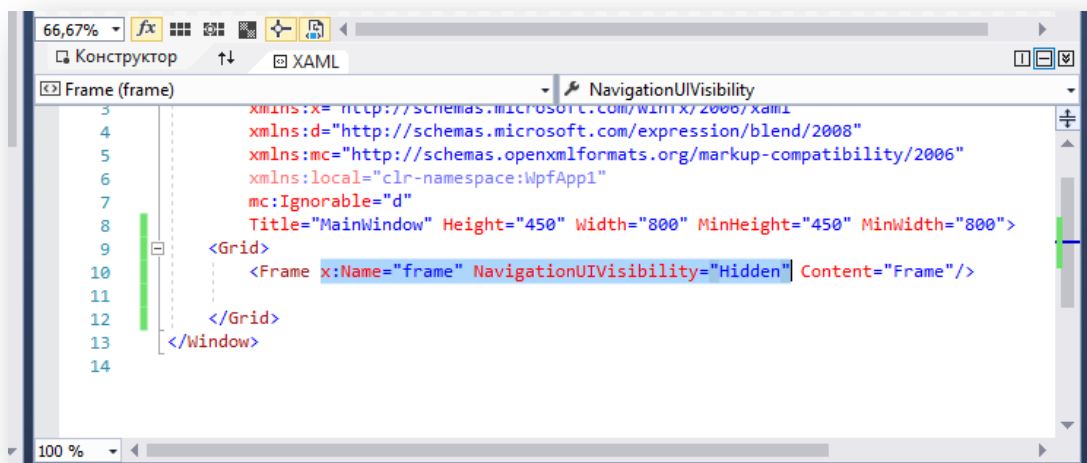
66,67%
Конструктор
XAML
Frame (frame)
NavigationUIVisibility

3 xmlns:x="http://schemas.microsoft.com/winfx/2006/xaml"
4 xmlns:d="http://schemas.microsoft.com/expression/blend/2008"
5 xmlns:mc="http://schemas.openxmlformats.org/markup-compatibility/2006"
6 xmlns:local="clr-namespace:WpfApp1"
7 mc:Ignorable="d"
8 Title="MainWindow" Height="450" Width="800" MinHeight="450" MinWidth="800">
9 <Grid>
10 <Frame x:Name="frame" NavigationUIVisibility="Hidden" Content="Frame"/>
11
12 </Grid>
13 </Window>
14

100 %